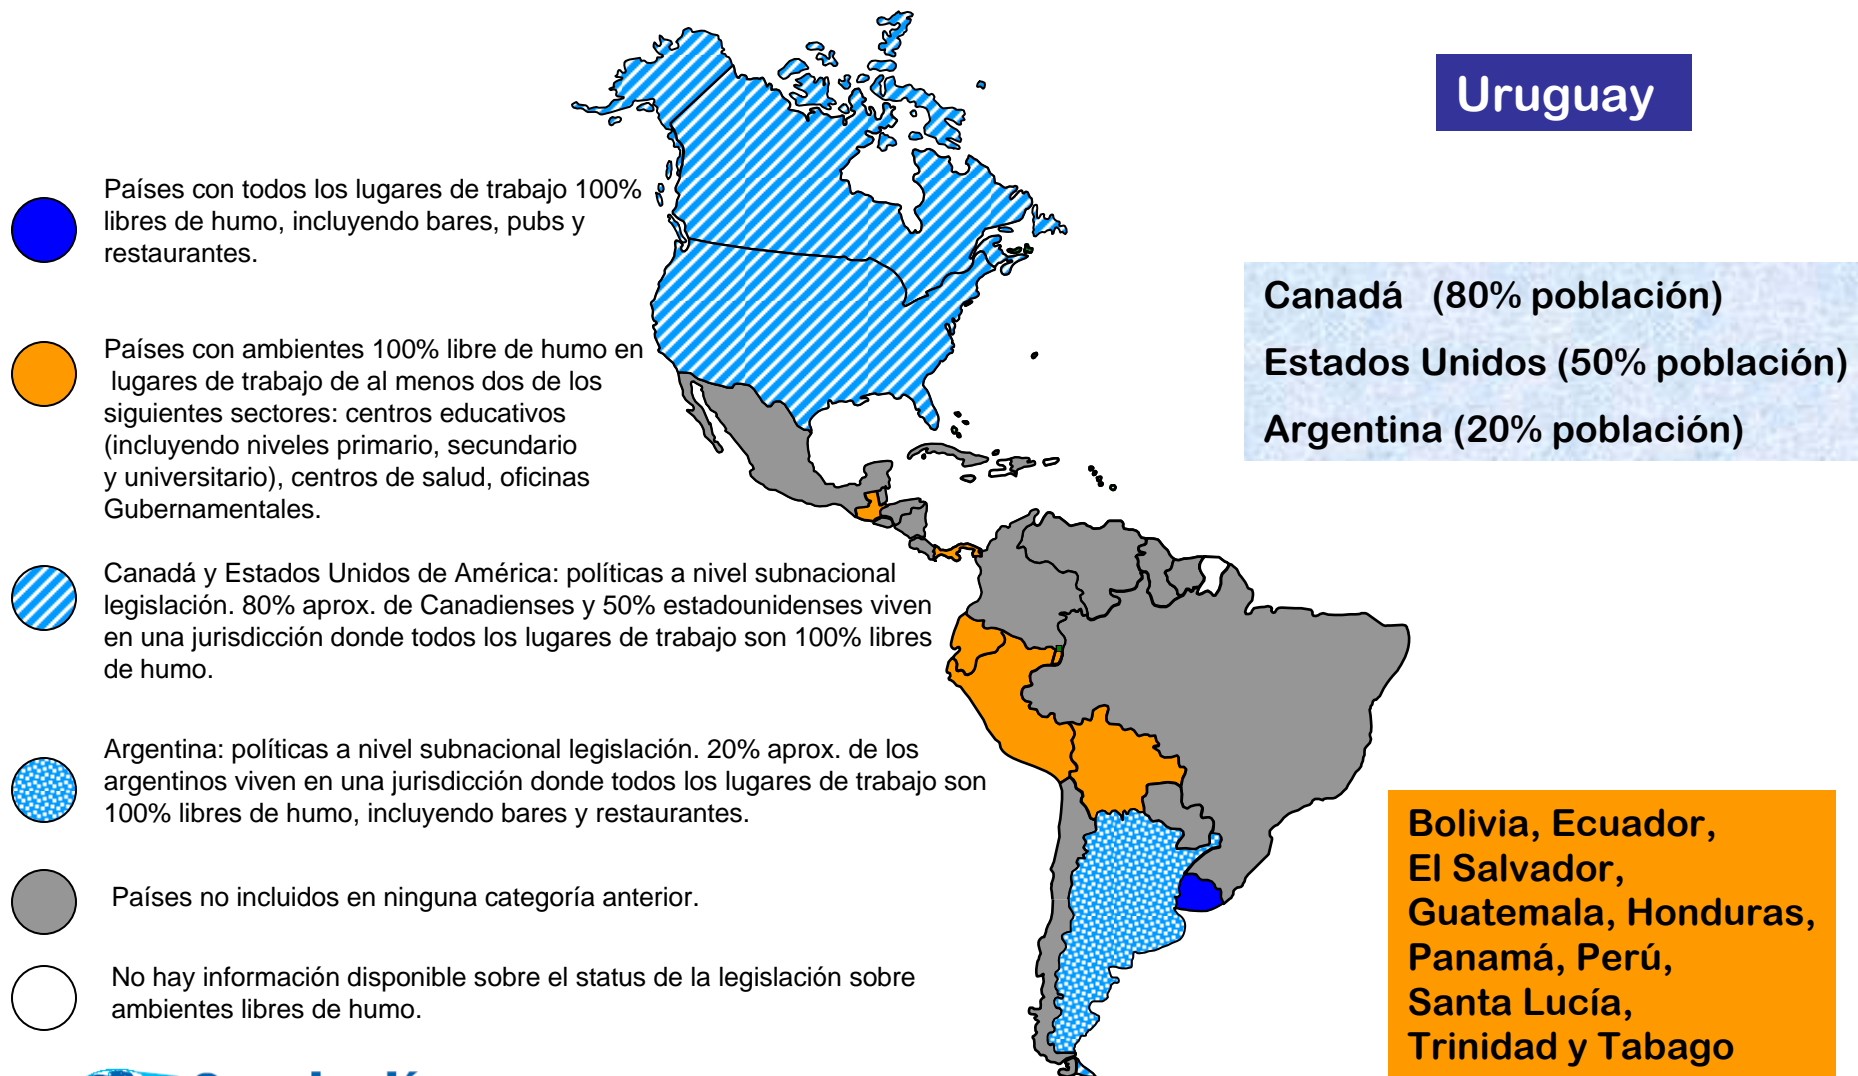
Uruguay

Países con todos los lugares de trabajo 100% libres de humo, incluyendo bares, pubs y restaurantes.

Países con ambientes 100% libre de humo en lugares de trabajo de al menos dos de los siguientes sectores: centros educativos (incluyendo niveles primario, secundario y universitario), centros de salud, oficinas Gubernamentales.

Canadá y Estados Unidos de América: políticas a nivel subnacional legislación. 80% aprox. de Canadienses y 50% estadounidenses viven en una jurisdicción donde todos los lugares de trabajo son 100% libres de humo.

Argentina: políticas a nivel subnacional legislación. 20% aprox. de los argentinos viven en una jurisdicción donde todos los lugares de trabajo son 100% libres de humo, incluyendo bares y restaurantes.

Países no incluidos en ninguna categoría anterior.

No hay información disponible sobre el status de la legislación sobre ambientes libres de humo.

Canadá (80% población)
Estados Unidos (50% población)
Argentina (20% población)

Bolivia, Ecuador,
El Salvador,
Guatemala, Honduras,
Panamá, Perú,
Santa Lucía,
Trinidad y Tabago

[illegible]